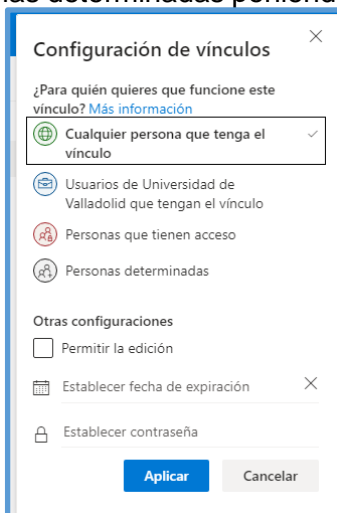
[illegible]

Configuración de vínculos

×

¿Para quién quieres que funcione este vínculo? Más información

Cualquier persona que tenga el vínculo ✓

Usuarios de Universidad de Valladolid que tengan el vínculo

Personas que tienen acceso

Personas determinadas

Otras configuraciones

Permitir la edición

Establecer fecha de expiración ×

Establecer contraseña

Aplicar

Cancelar